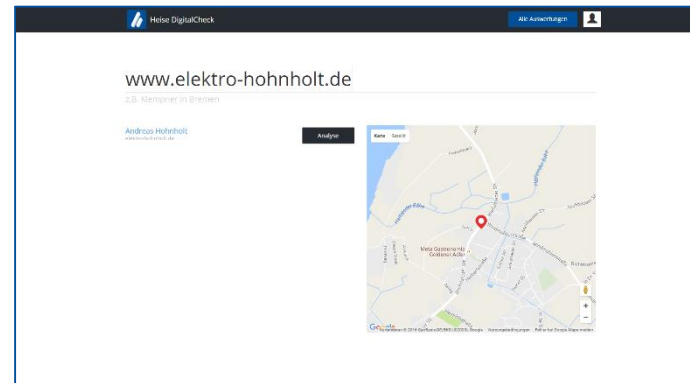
Heise DigitalCheck

Alle Auswertungen

www.elektro-hohnholt.de

z.B. Klempner in Bremen

Andreas Hohnholt
elektro-hohnholt.de

Analyse

Karte Satellit

Meta Gastronomie Goldener Adler

Google

Kartendaten © 2016 GeoBasis-DE/BKG (©2009), Google Nutzungsbedingungen Fehler bei Google Maps melden